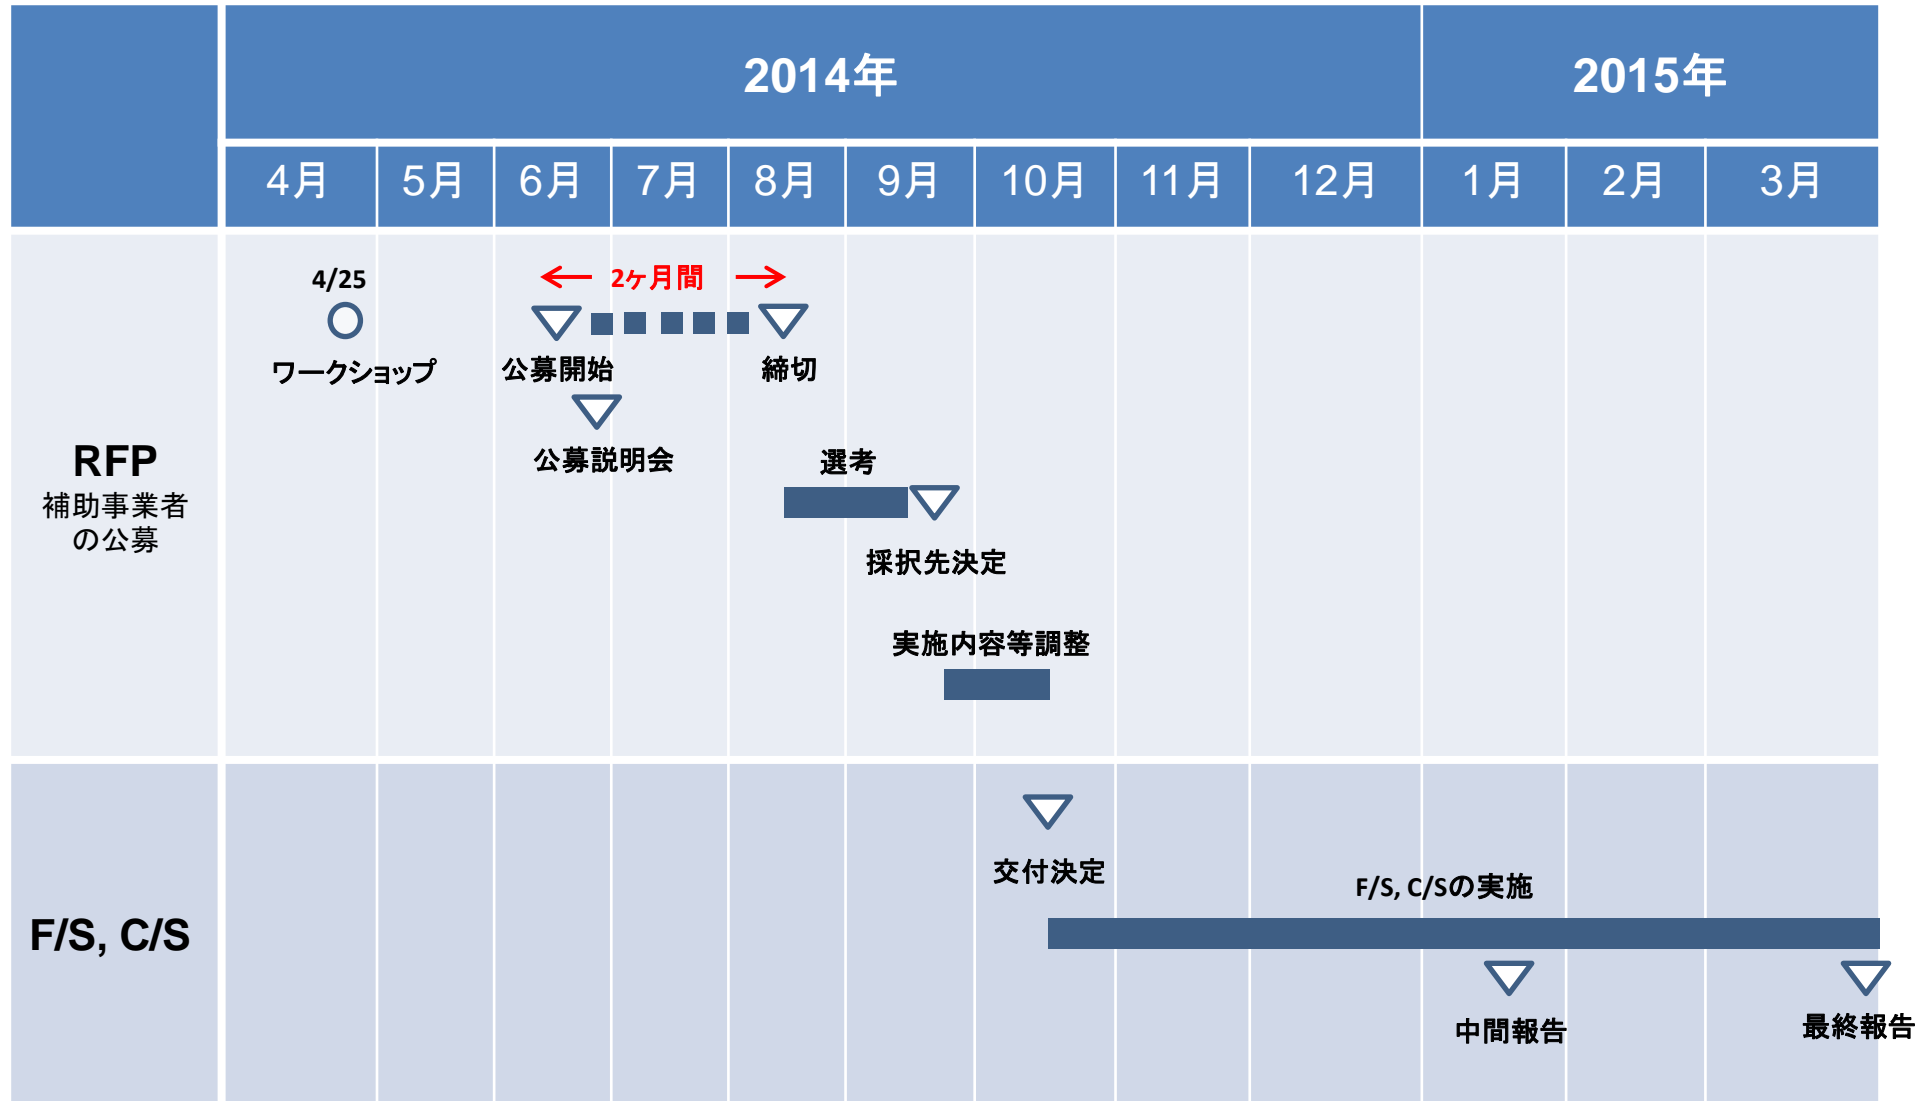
| | 2014年 | | | | | | | | | 2015年 | | |
|---|---|---|---|---|---|---|---|---|---|---|---|---|
| | 4月 | 5月 | 6月 | 7月 | 8月 | 9月 | 10月 | 11月 | 12月 | 1月 | 2月 | 3月 |

RFP
補助事業者の公募

4/25
ワークショップ

← 2ヶ月間 →
公募開始
締切
公募説明会
選考
採択先決定
実施内容等調整

F/S, C/S

交付決定
F/S, C/Sの実施
中間報告
最終報告